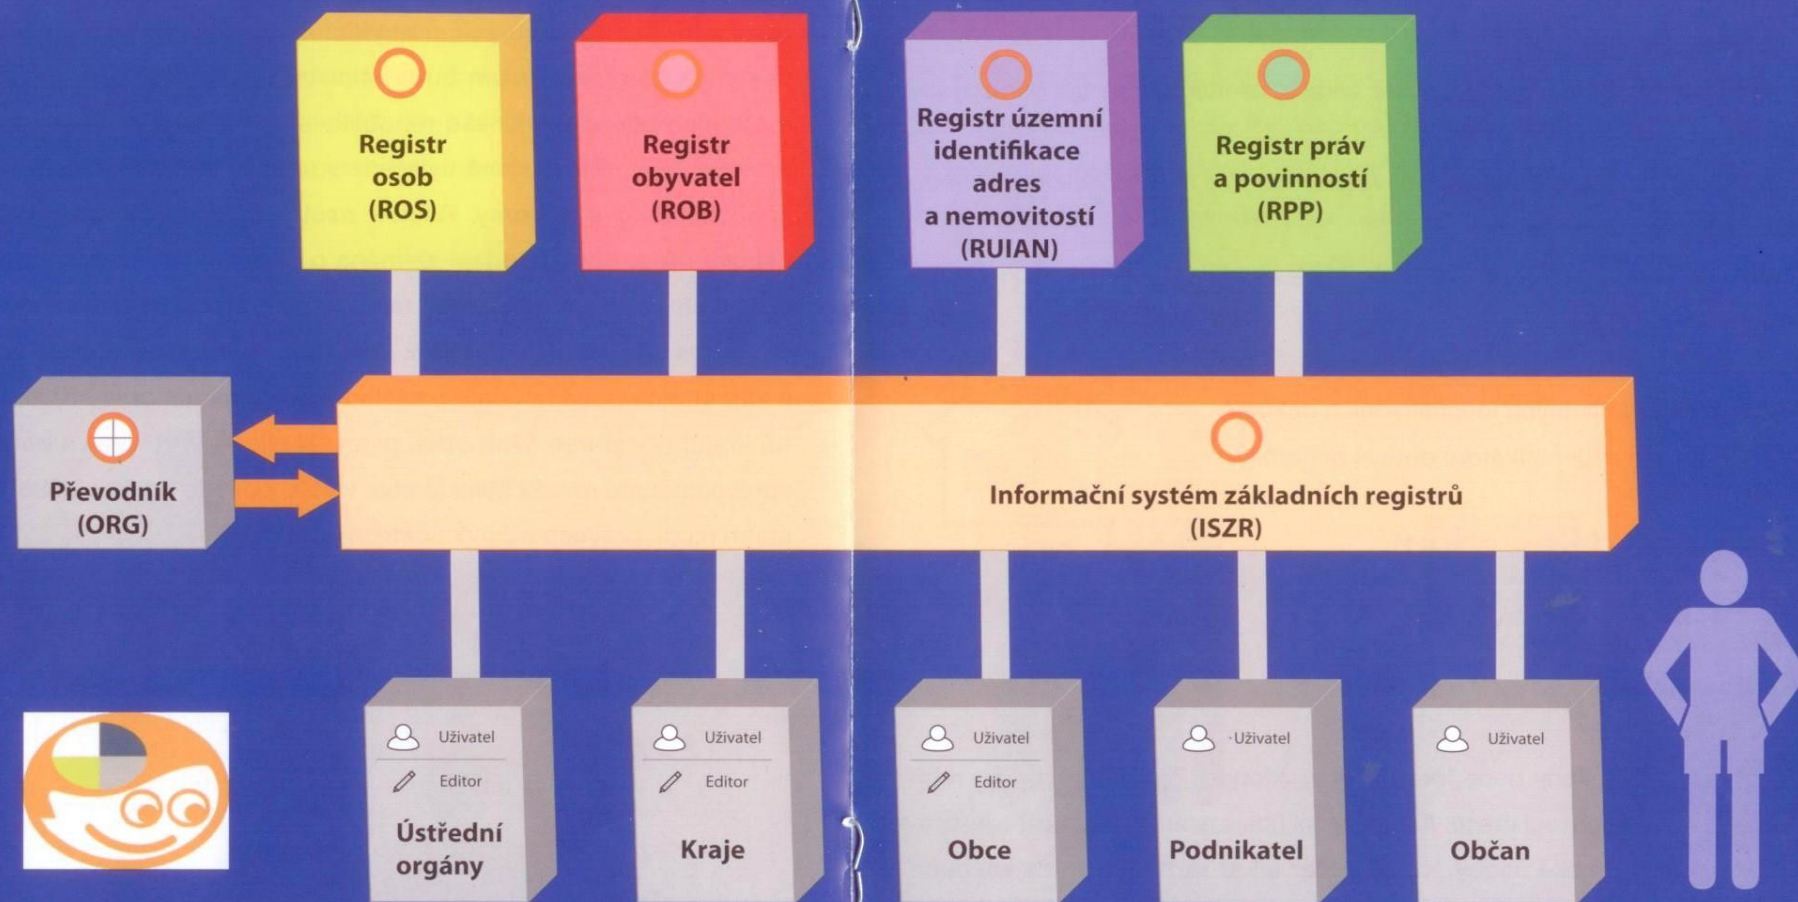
Registr osob (ROS)

Registr obyvatel (ROB)

Registr územní identifikace adres a nemovitostí (RUIAN)

Registr práv a povinností (RPP)

Převodník (ORG)

Informační systém základních registrů (ISZR)

Uživatel
Editor
Ústřední orgány

Uživatel
Editor
Kraje

Uživatel
Editor
Obce

Uživatel
Podnikatel

Uživatel
Občan